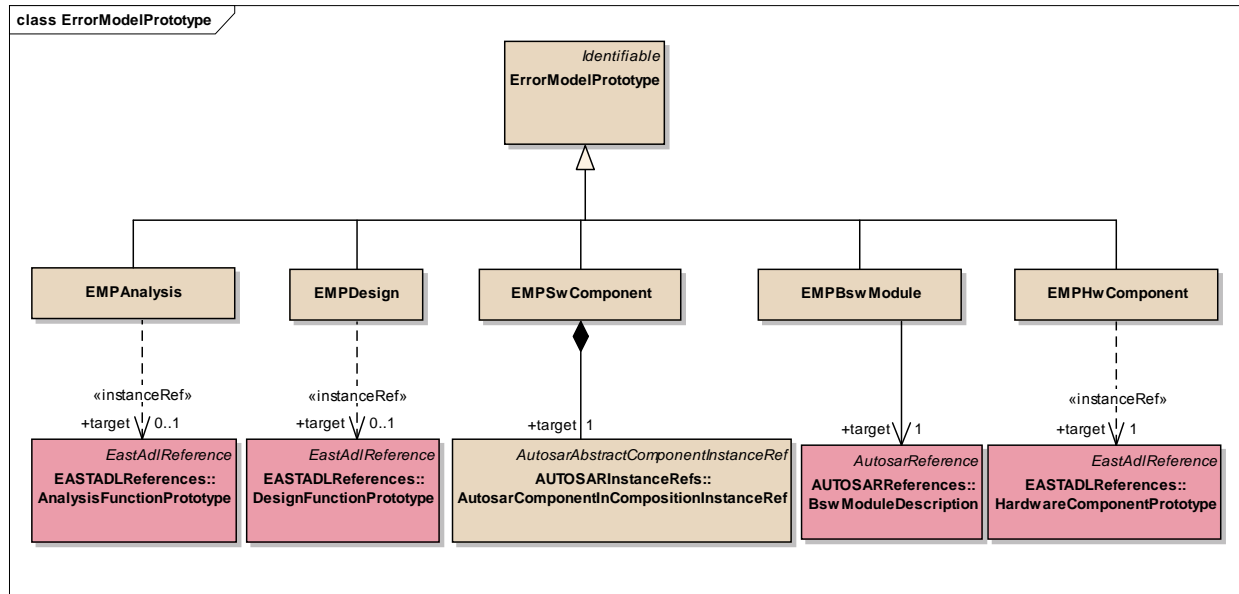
class ErrorModelPrototype

Identifiable
ErrorModelPrototype

EMPAnalysis

EMPDesign

EMPSwComponent

EMPBswModule

EMPHwComponent

«instanceRef»
+target 0..1

«instanceRef»
+target 0..1

+target 1

+target 1

«instanceRef»
+target 1

EastAdlReference
EASTADLReferences::
AnalysisFunctionPrototype

EastAdlReference
EASTADLReferences::
DesignFunctionPrototype

AutosarAbstractComponentInstanceRef
AUTOSARInstanceRefs::
AutosarComponentInCompositionInstanceRef

AutosarReference
AUTOSARReferences::
BswModuleDescription

EastAdlReference
EASTADLReferences::
HardwareComponentPrototype